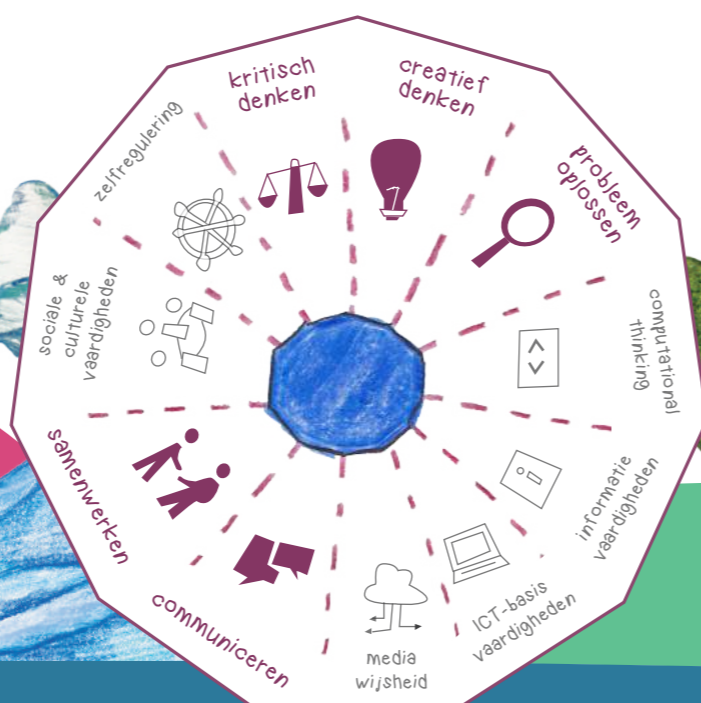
kritisch denken

creatief denken

probleem oplossen

computational thinking

informatie vaardigheden

ICT-basis vaardigheden

media wijsheid

communiceren

samenwerken

sociale & culturele vaardigheden

zelfregulering